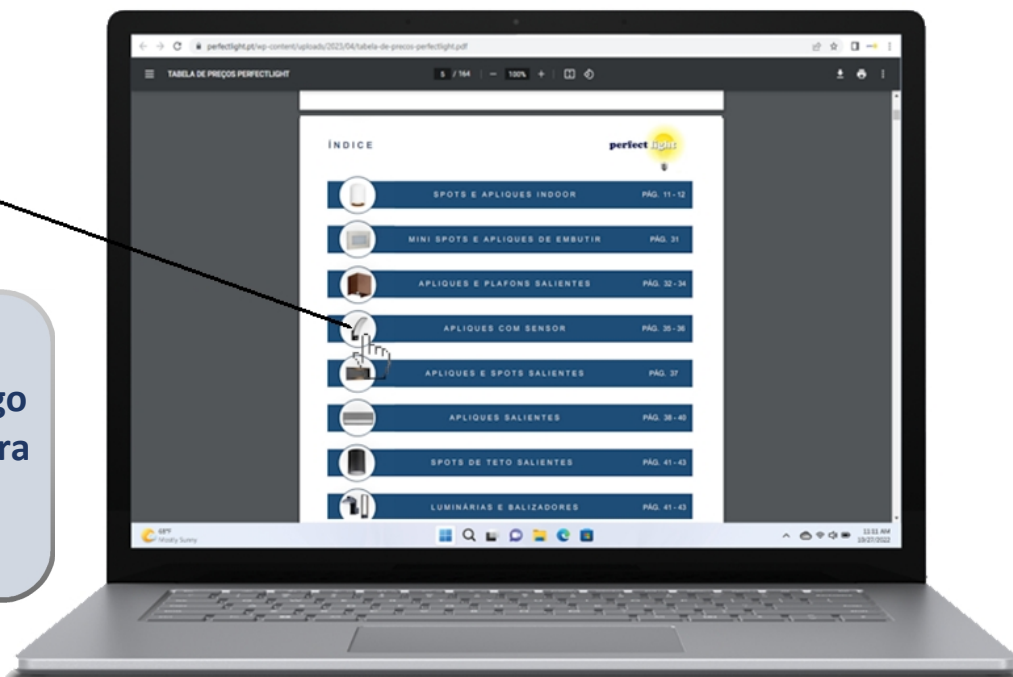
perfectlight.pt/wp-content/uploads/2023/04/tabela-de-precos-perfectlight.pdf

TABELA DE PREÇOS PERFECTLIGHT

5 / 164 | — 100% +

ÍNDICE

perfect light

SPOTS E APLIQUES INDOOR PÁG. 11 - 12

MINI SPOTS E APLIQUES DE EMBUTIR PÁG. 31

APLIQUES E PLAFONS SALIENTES PÁG. 32 - 34

APLIQUES COM SENSOR PÁG. 35 - 36

APLIQUES E SPOTS SALIENTES PÁG. 37

APLIQUES SALIENTES PÁG. 38 - 40

SPOTS DE TETO SALIENTES PÁG. 41 - 43

LUMINÁRIAS E BALIZADORES PÁG. 41 - 43

go
ra

Mostly Sunny

11:11 AM
10/27/2022